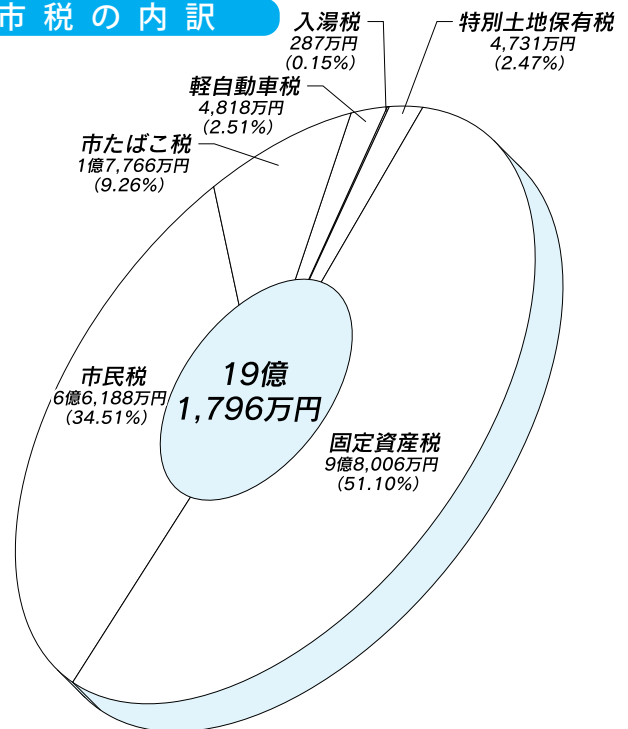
市税の内訳

入湯税
287万円
(0.15%)

特別土地保有税
4,731万円
(2.47%)

軽自動車税
4,818万円
(2.51%)

市たばこ税
1億7,766万円
(9.26%)

19億
1,796万円

市民税
6億6,188万円
(34.51%)

固定資産税
9億8,006万円
(51.10%)